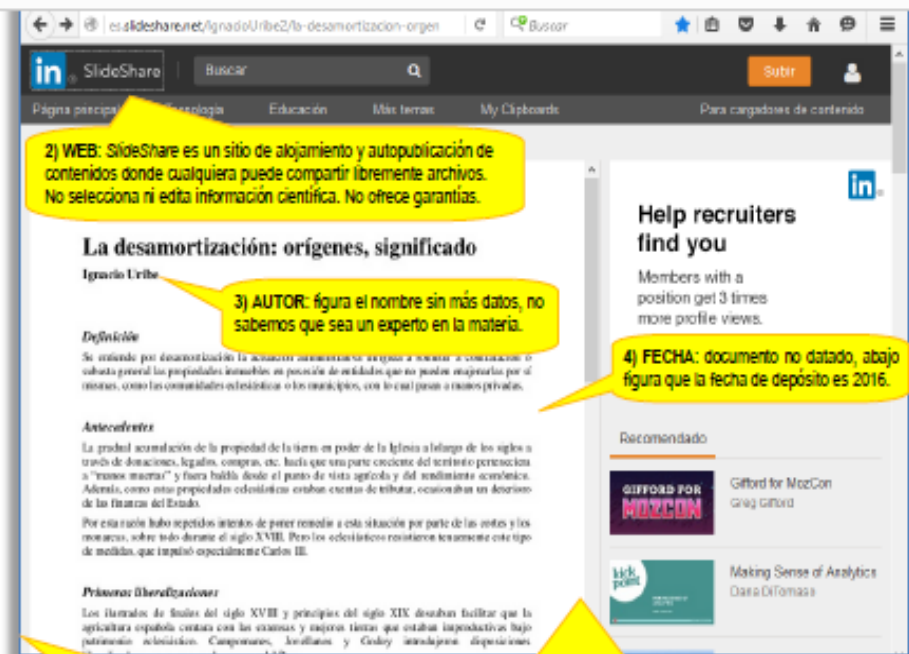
es.slideshare.net/IgnacioUribe2/la-desamortizacion-orgen

Buscar

in SlideShare

Buscar

Subir

Página principal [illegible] Tecnología Educación Más temas My Clipboards Para cargadores de contenido

2) WEB: SlideShare es un sitio de alojamiento y autopublicación de contenidos donde cualquiera puede compartir libremente archivos. No selecciona ni edita información científica. No ofrece garantías.

La desamortización: orígenes, significado

Ignacio Uribe

3) AUTOR: figura el nombre sin más datos, no sabemos que sea un experto en la materia.

Definición

Se entiende por desamortización la actuación administrativa dirigida a sacar a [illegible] o subasta general las propiedades inmuebles en posesión de entidades que no pueden enajenarlas por sí mismas, como las comunidades eclesiásticas o los municipios, con lo cual pasan a manos privadas.

Antecedentes

La gradual acumulación de la propiedad de la tierra en poder de la Iglesia a lo largo de los siglos a través de donaciones, legados, compras, etc. hacía que una parte creciente del territorio perteneciera a "manos muertas" y fuera baldía desde el punto de vista agrícola y del rendimiento económico. Además, como estas propiedades eclesiásticas estaban exentas de tributar, ocasionaban un descenso de las finanzas del Estado.

Por esta razón hubo repetidos intentos de poner remedio a esta situación por parte de las cortes y los monarcas, sobre todo durante el siglo XVIII. Pero los eclesiásticos resistieron tenazmente este tipo de medidas, que impulsó especialmente Carlos III.

Primeras liberalizaciones

Los ilustrados de finales del siglo XVIII y principios del siglo XIX deseaban facilitar que la agricultura española contara con las extensas y mejores tierras que estaban improductivas bajo patrimonio eclesiástico. Campomanes, Jovellanos y Godoy introdujeron disposiciones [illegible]

Help recruiters find you

Members with a position get 3 times more profile views.

4) FECHA: documento no datado, abajo figura que la fecha de depósito es 2016.

Recomendado

GIFFORD FOR MOZCON

Gifford for MozCon
Greg Gifford

Making Sense of Analytics
Dana DiTomaso